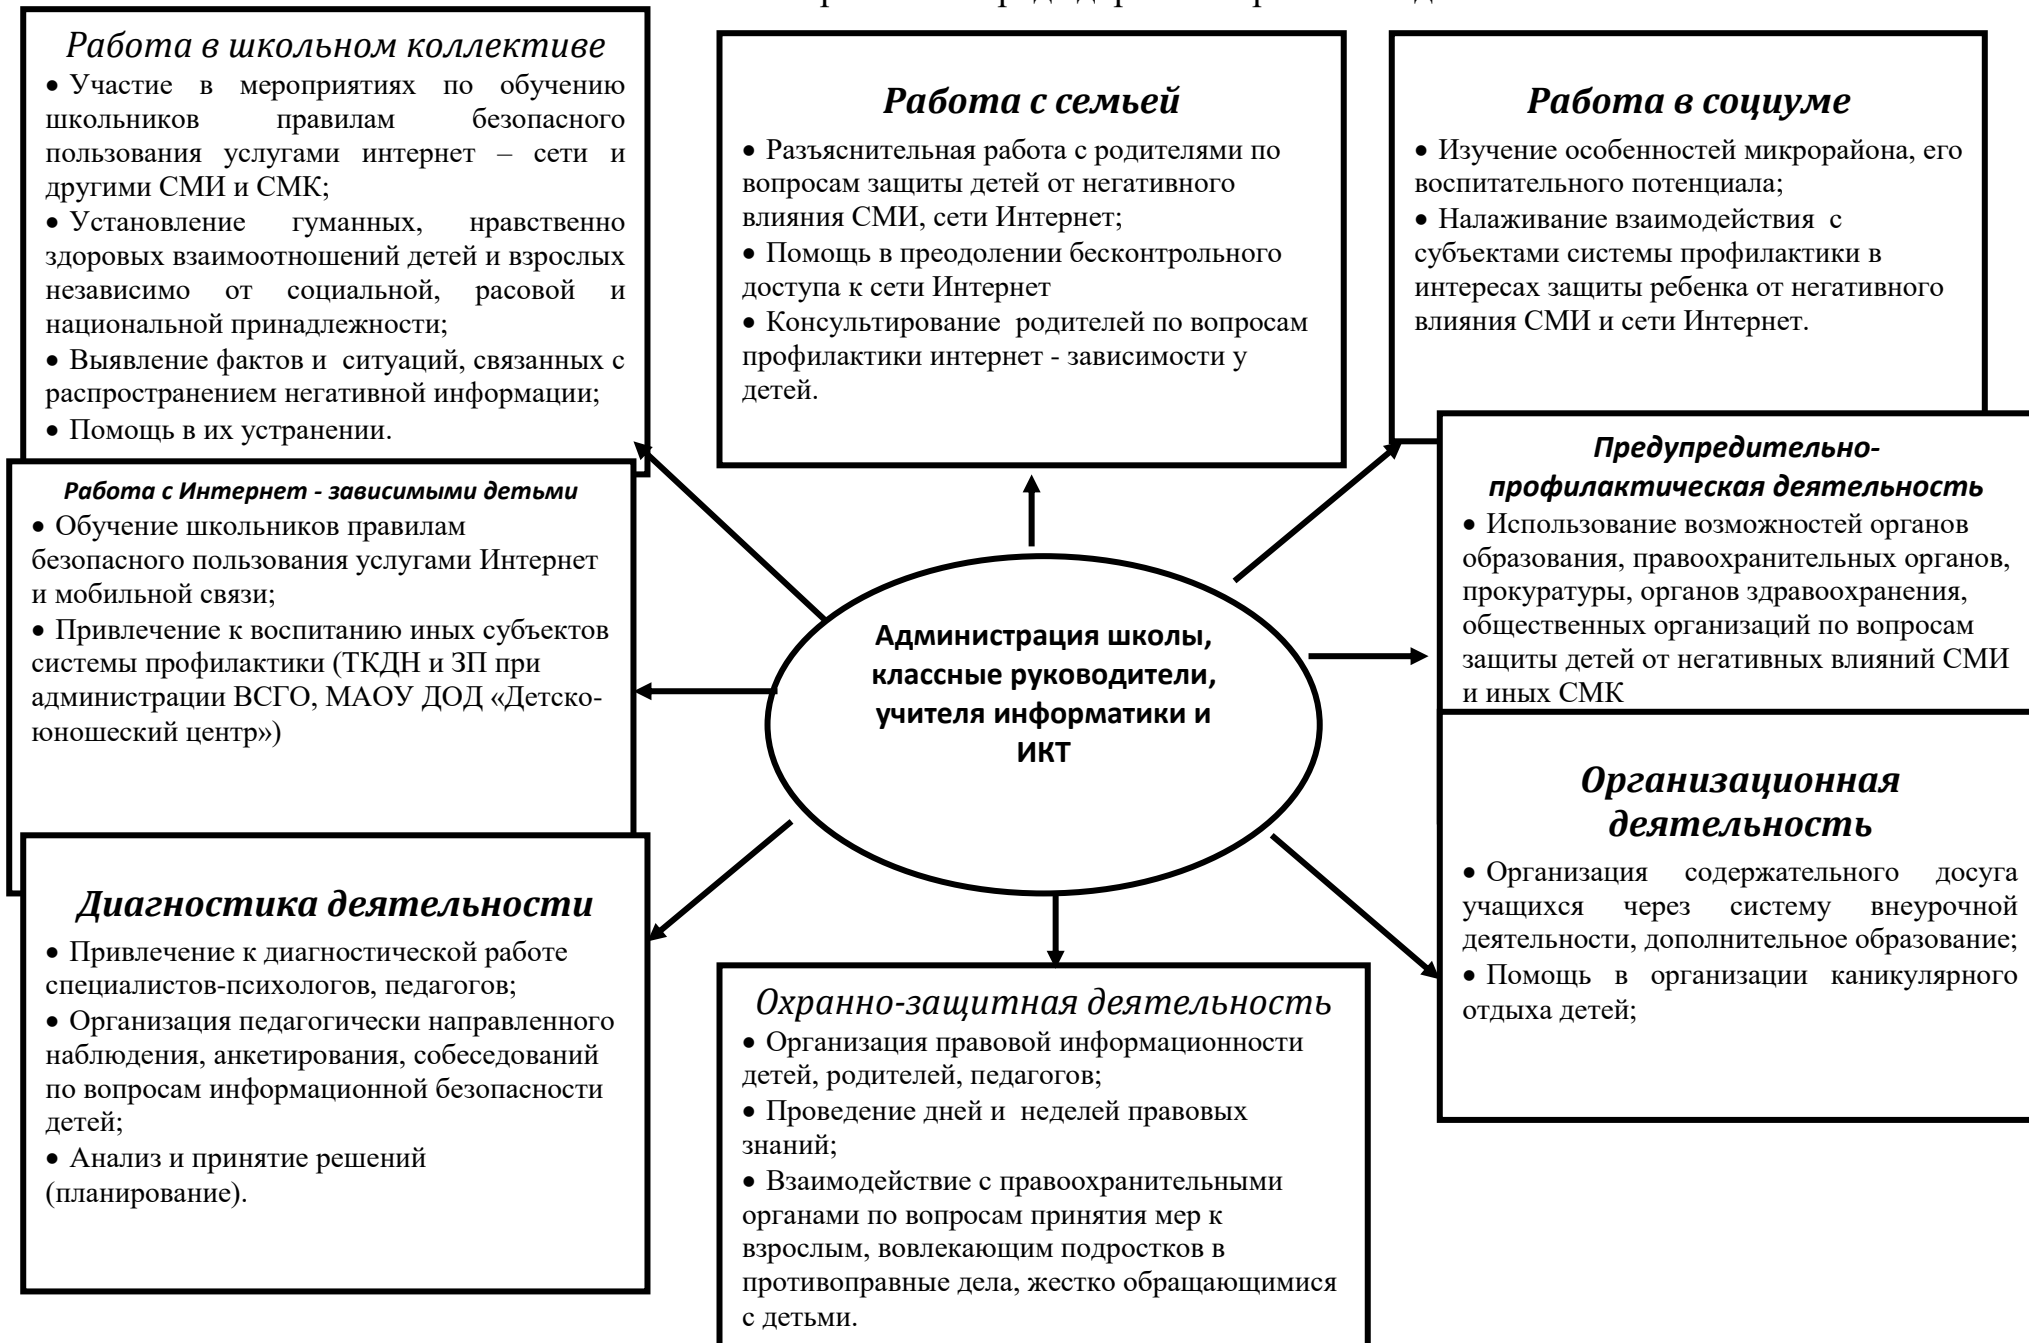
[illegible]

Работа в школьном коллективе
• Участие в мероприятиях по обучению школьников правилам безопасного пользования услугами интернет – сети и другими СМИ и СМК;
• Установление гуманных, нравственно здоровых взаимоотношений детей и взрослых независимо от социальной, расовой и национальной принадлежности;
• Выявление фактов и ситуаций, связанных с распространением негативной информации;
• Помощь в их устранении.

Работа с семьей
• Разъяснительная работа с родителями по вопросам защиты детей от негативного влияния СМИ, сети Интернет;
• Помощь в преодолении бесконтрольного доступа к сети Интернет
• Консультирование родителей по вопросам профилактики интернет - зависимости у детей.

Работа в социуме
• Изучение особенностей микрорайона, его воспитательного потенциала;
• Налаживание взаимодействия с субъектами системы профилактики в интересах защиты ребенка от негативного влияния СМИ и сети Интернет.

Работа с Интернет - зависимыми детьми
• Обучение школьников правилам безопасного пользования услугами Интернет и мобильной связи;
• Привлечение к воспитанию иных субъектов системы профилактики (ТКДН и ЗП при администрации ВСГО, МАОУ ДОД «Детско-юношеский центр»)

Администрация школы, классные руководители, учителя информатики и ИКТ

Предупредительно-профилактическая деятельность
• Использование возможностей органов образования, правоохранительных органов, прокуратуры, органов здравоохранения, общественных организаций по вопросам защиты детей от негативных влияний СМИ и иных СМК

Организационная деятельность
• Организация содержательного досуга учащихся через систему внеурочной деятельности, дополнительное образование;
• Помощь в организации каникулярного отдыха детей;

Диагностика деятельности
• Привлечение к диагностической работе специалистов-психологов, педагогов;
• Организация педагогически направленного наблюдения, анкетирования, собеседований по вопросам информационной безопасности детей;
• Анализ и принятие решений (планирование).

Охранно-защитная деятельность
• Организация правовой информационности детей, родителей, педагогов;
• Проведение дней и неделей правовых знаний;
• Взаимодействие с правоохранительными органами по вопросам принятия мер к взрослым, вовлекающим подростков в противоправные дела, жестко обращающимися с детьми.